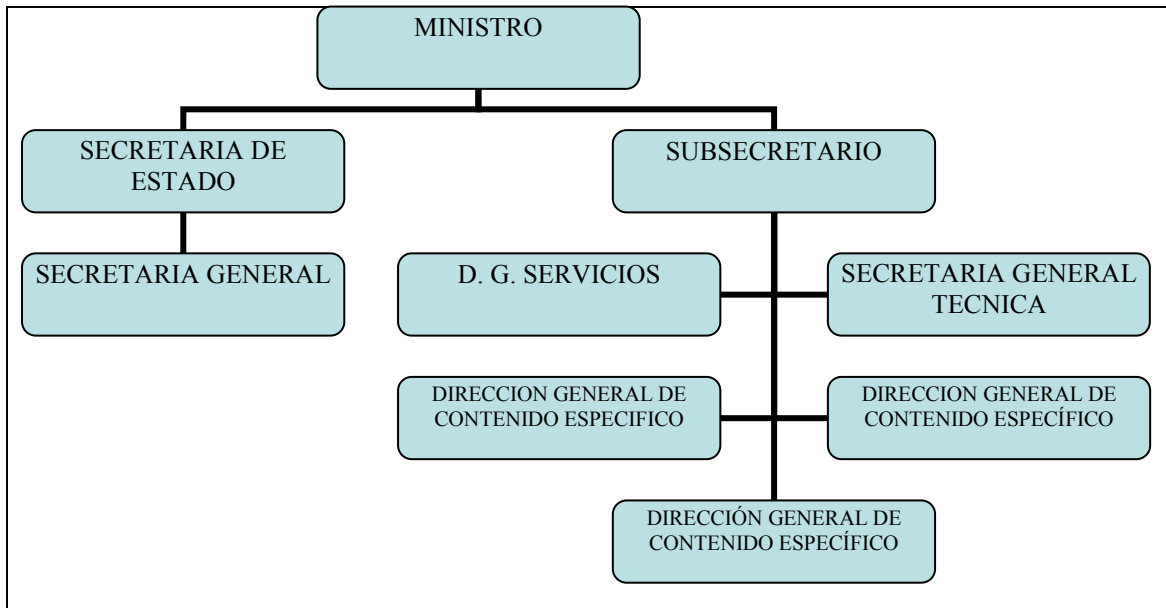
MINISTRO

SECRETARIA DE ESTADO

SUBSECRETARIO

SECRETARIA GENERAL

D. G. SERVICIOS

SECRETARIA GENERAL TECNICA

DIRECCION GENERAL DE CONTENIDO ESPECIFICO

DIRECCION GENERAL DE CONTENIDO ESPECÍFICO

DIRECCIÓN GENERAL DE CONTENIDO ESPECÍFICO